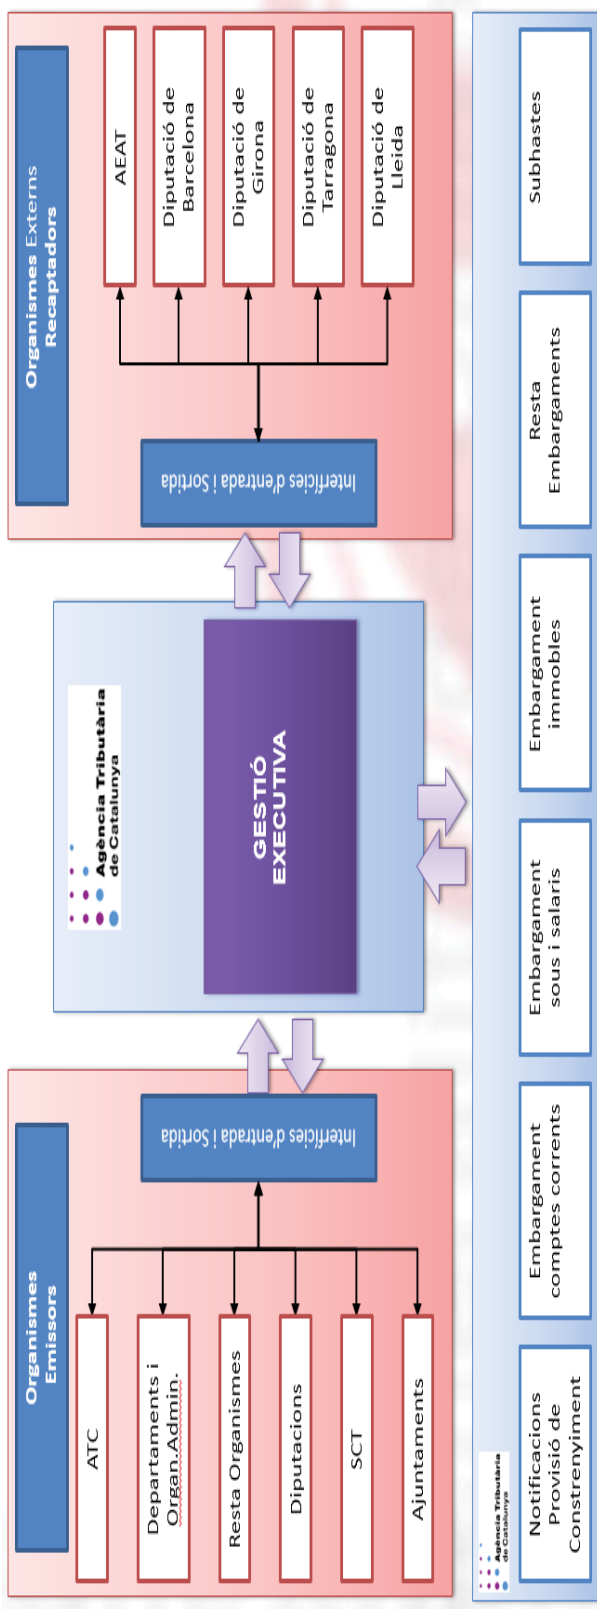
Organismes Externs Recaptadors

Interfícies d'entrada i Sortida

AEAT

Diputació de Barcelona

Diputació de Girona

Diputació de Tarragona

Diputació de Lleida

Agència Tributària de Catalunya

GESTIÓ EXECUTIVA

Organismes Emissors

Interfícies d'entrada i Sortida

ATC

Departaments i Organ.Admin.

Resta Organismes

Diputacions

SCT

Ajuntaments

Subhastes

Resta Embargaments

Embargament immobles

Embargament sous i salaris

Embargament comptes corrents

Notificacions Provisió de Constrenyiment

Agència Tributària de Catalunya